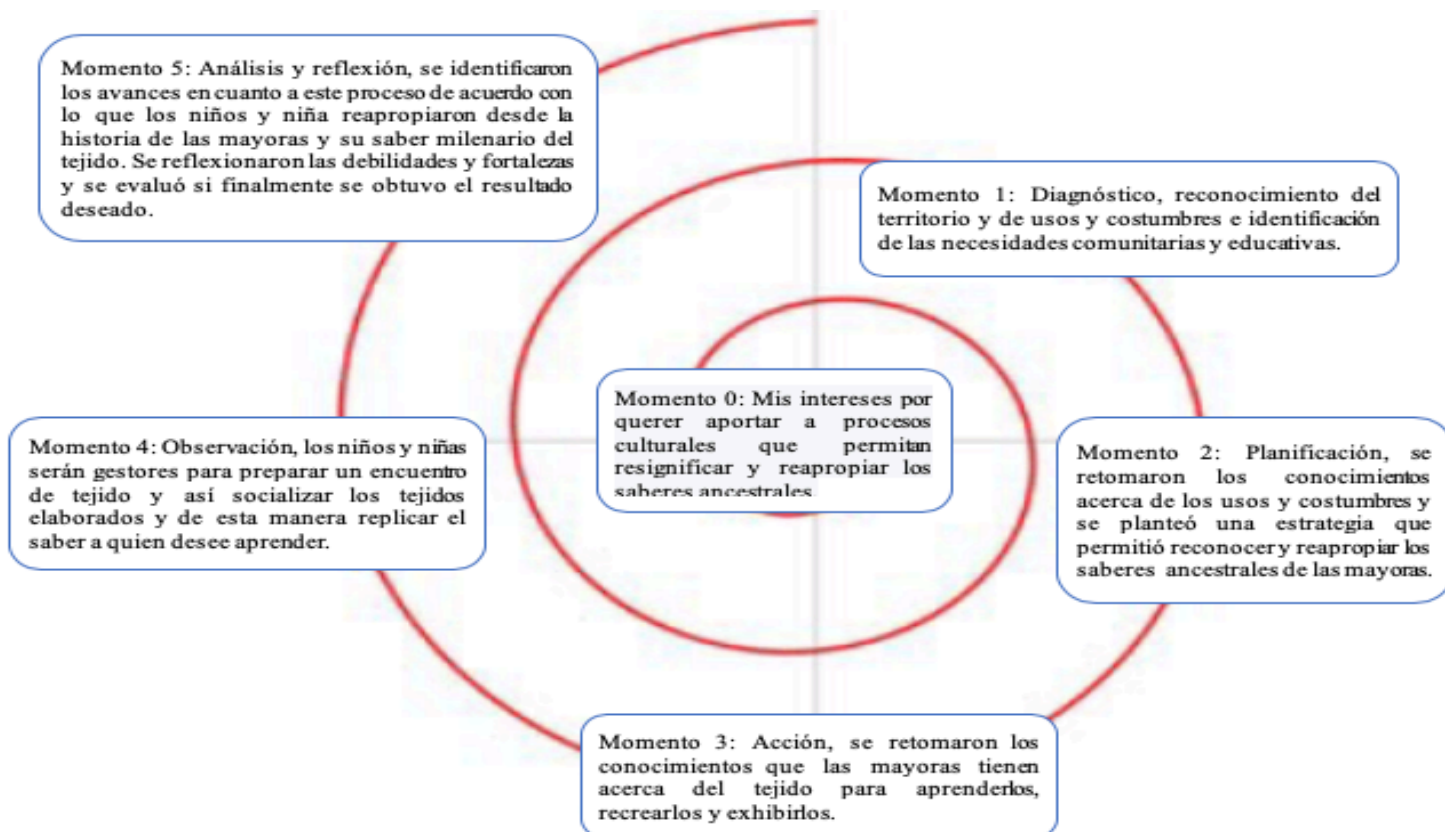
Momento 5: Análisis y reflexión, se identificaron los avances en cuanto a este proceso de acuerdo con lo que los niños y niña reapropiaron desde la historia de las mayoras y su saber milenario del tejido. Se reflexionaron las debilidades y fortalezas y se evaluó si finalmente se obtuvo el resultado deseado.

Momento 1: Diagnóstico, reconocimiento del territorio y de usos y costumbres e identificación de las necesidades comunitarias y educativas.

Momento 0: Mis intereses por querer aportar a procesos culturales que permitan resignificar y reapropiar los saberes ancestrales.

Momento 4: Observación, los niños y niñas serán gestores para preparar un encuentro de tejido y así socializar los tejidos elaborados y de esta manera replicar el saber a quien desee aprender.

Momento 2: Planificación, se retomaron los conocimientos acerca de los usos y costumbres y se planteó una estrategia que permitió reconocer y reapropiar los saberes ancestrales de las mayoras.

Momento 3: Acción, se retomaron los conocimientos que las mayoras tienen acerca del tejido para aprenderlos, recrearlos y exhibirlos.